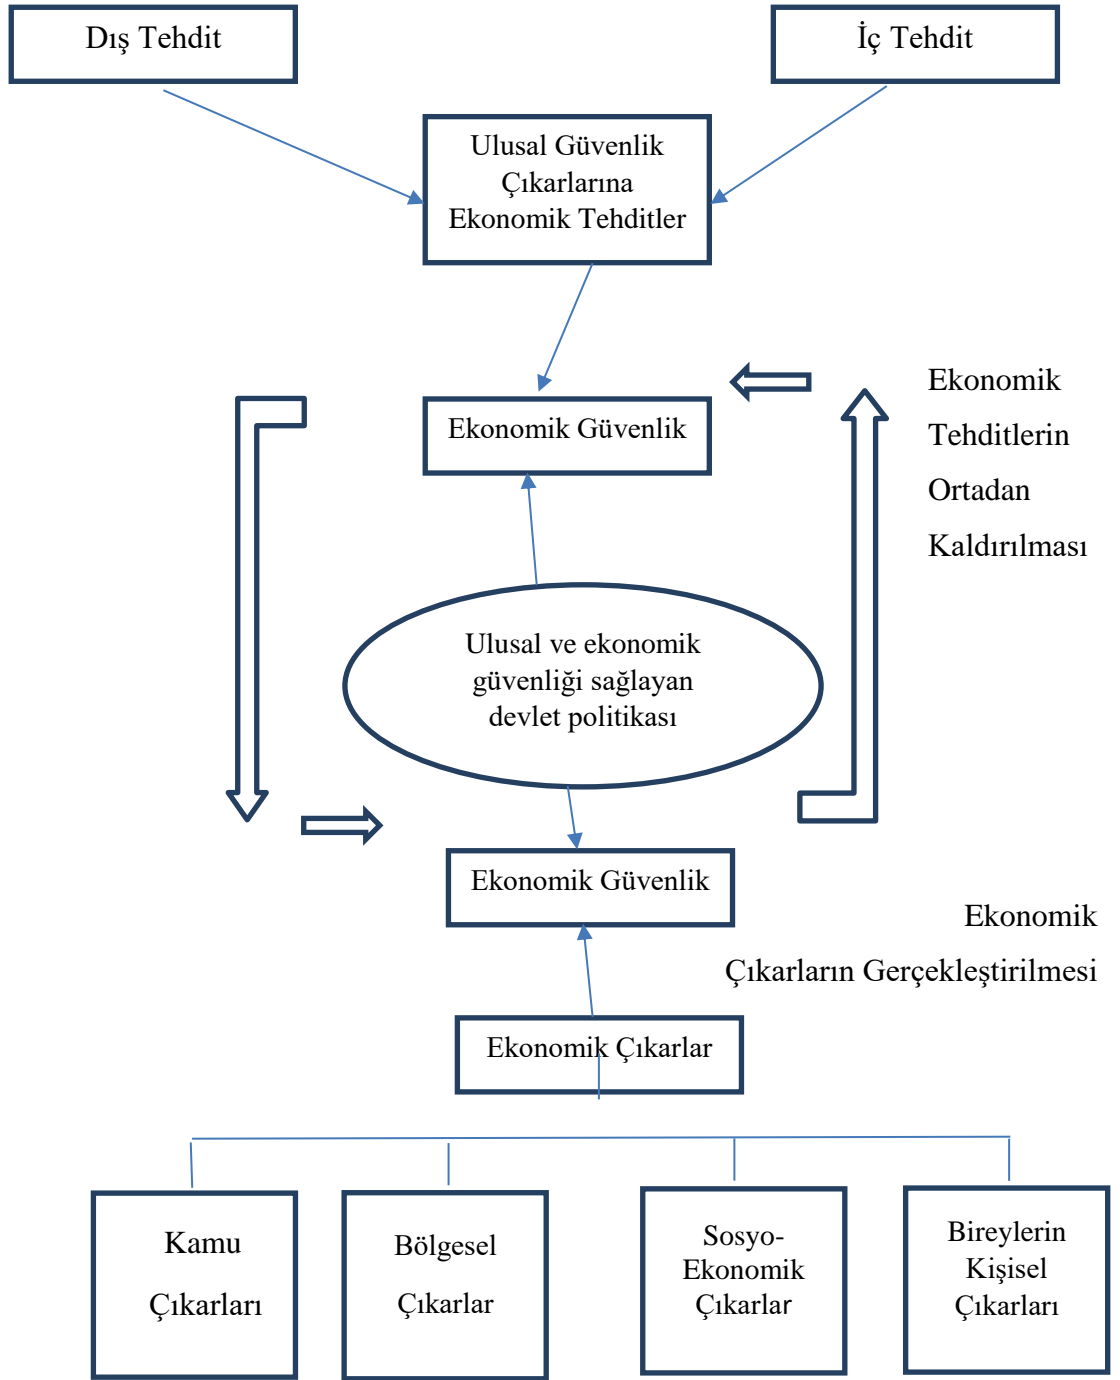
Dış Tehdit

İç Tehdit

Ulusal Güvenlik Çıkarlarına Ekonomik Tehditler

Ekonomik Güvenlik

Ekonomik Tehditlerin Ortadan Kaldırılması

Ulusal ve ekonomik güvenliği sağlayan devlet politikası

Ekonomik Güvenlik

Ekonomik Çıkarların Gerçekleştirilmesi

Ekonomik Çıkarlar

Kamu Çıkarları

Bölgesel Çıkarlar

Sosyo-Ekonomik Çıkarlar

Bireylerin Kişisel Çıkarları